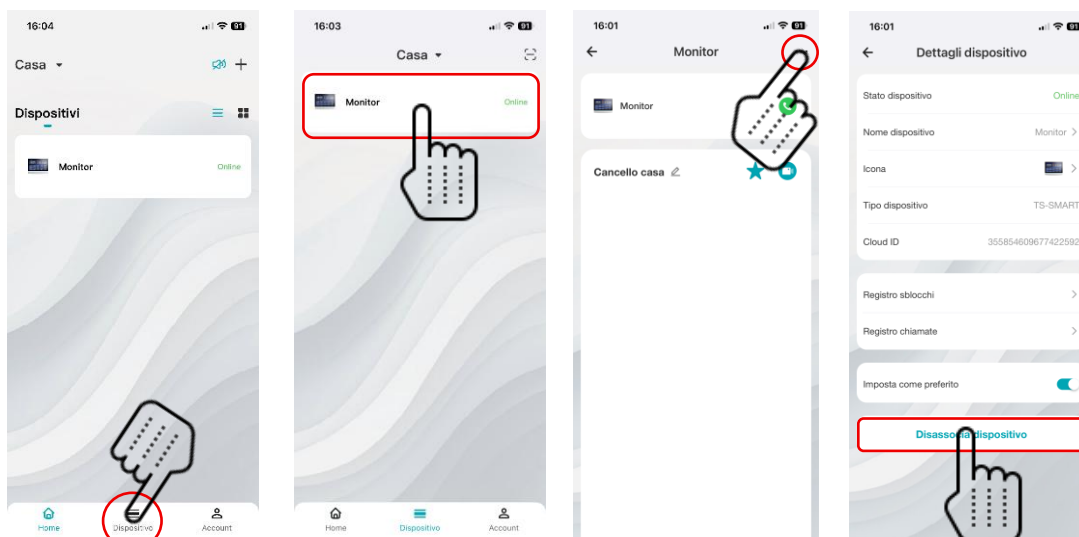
16:04
91
Casa
Dispositivi
Monitor
Online
Home
Dispositivo
Account

16:03
91
Casa
Monitor
Online
Home
Dispositivo
Account

16:01
91
Monitor
Monitor
Cancello casa

16:01
91
Dettagli dispositivo
Stato dispositivo
Online
Nome dispositivo
Monitor
Icona
Tipo dispositivo
TS-SMART
Cloud ID
355854609677422592
Registro sblocchi
Registro chiamate
Imposta come preferito
Disasso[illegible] dispositivo